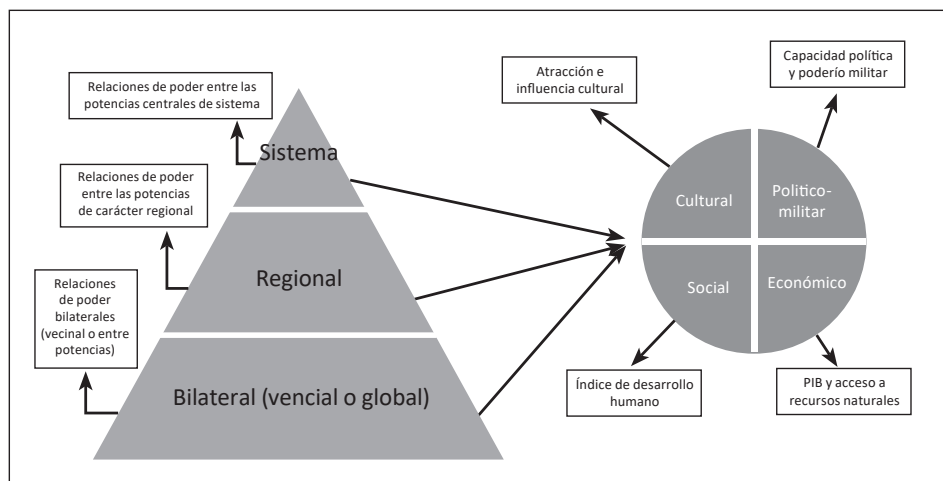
Relaciones de poder entre las potencias centrales de sistema

Sistema

Relaciones de poder entre las potencias de carácter regional

Regional

Relaciones de poder bilaterales (vecinal o entre potencias)

Bilateral (vencial o global)

Atracción e influencia cultural

Capacidad política y poderío militar

Cultural

Político-militar

Social

Económico

Índice de desarrollo humano

PIB y acceso a recursos naturales